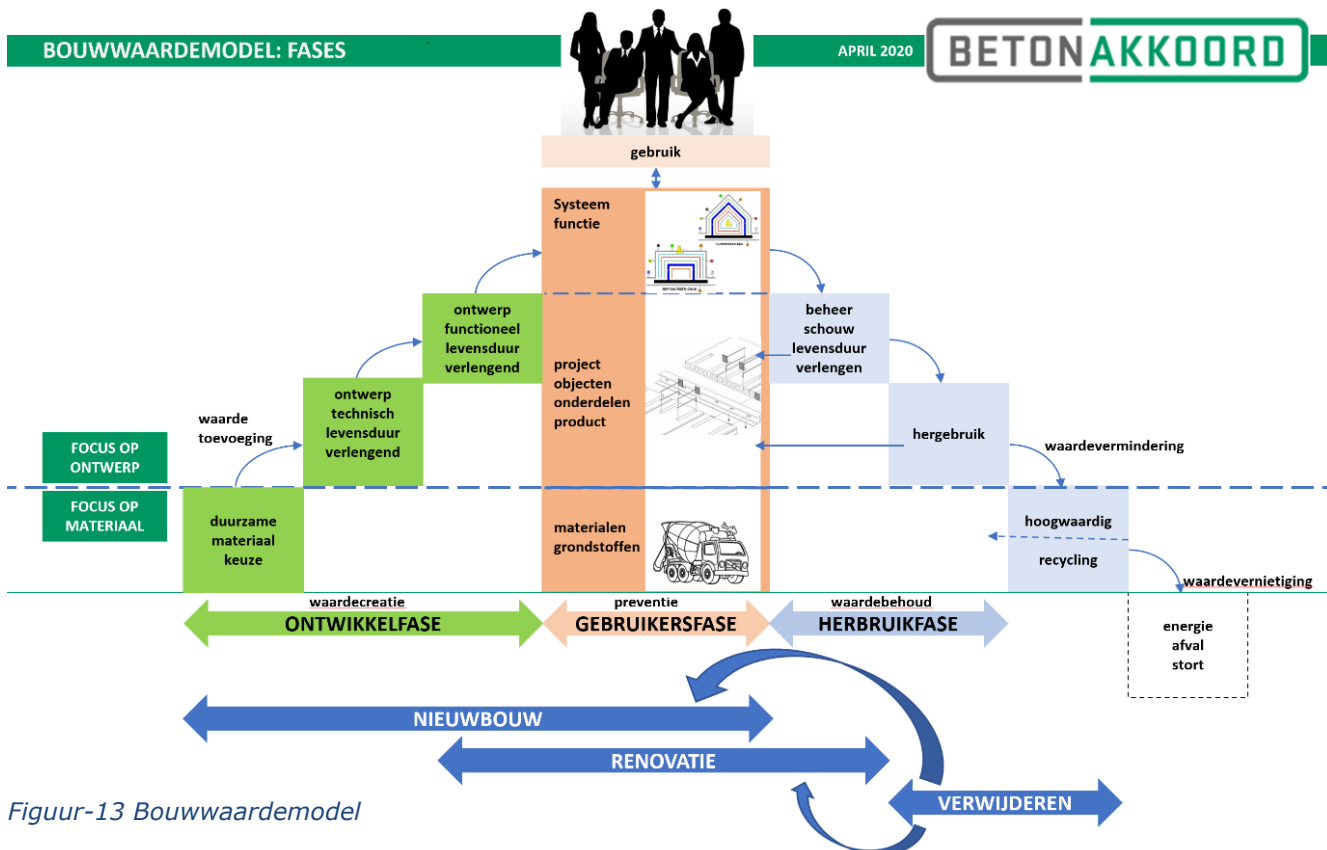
BOUWWAARDEMODEL: FASES

APRIL 2020

BETON AKKOORD

gebruik

Systeem functie

ontwerp functioneel levensduur verlengend

ontwerp technisch levensduur verlengend

waarde toevoeging

project objecten onderdelen product

beheer schouw levensduur verlengen

hergebruik

waardevermindering

FOCUS OP ONTWERP

FOCUS OP MATERIAAL

duurzame materiaal keuze

materialen grondstoffen

hoogwaardig

recycling

waardevernietiging

waardecreatie
ONTWIKKELFASE

preventie
GEBRUIKERSFASE

waardebehoud
HERBRUIKFASE

energie afval stort

NIEUWBOUW

RENOVATIE

VERWIJDEREN

Figuur-13 Bouwwaardemodel